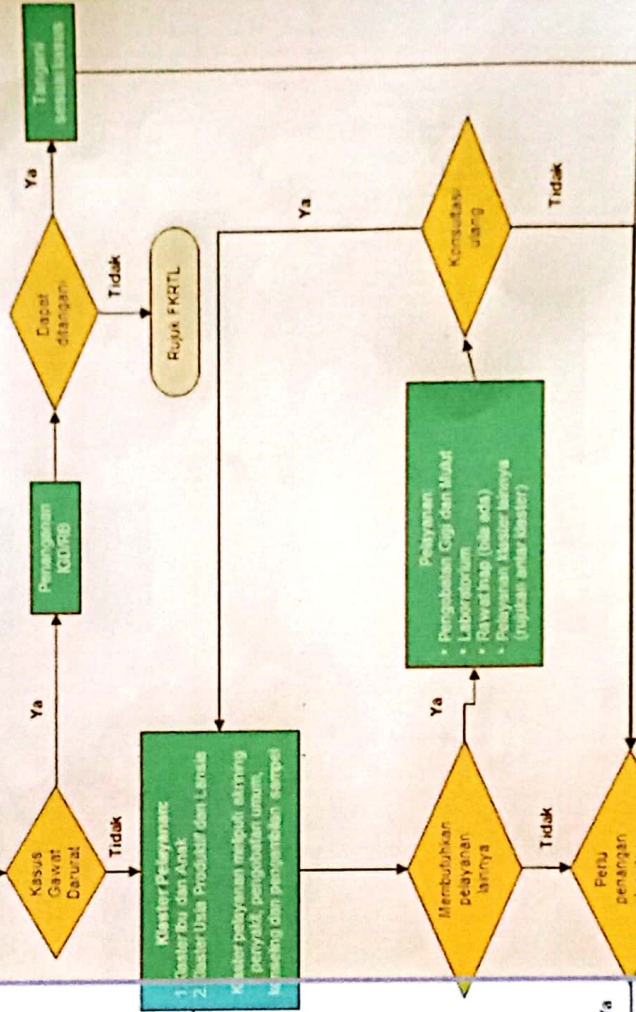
Kasus Gawat Darurat

Ya

Penanganan KGDRB

Dapat ditangani

Ya

Tangani sesuai kasus

Tidak

Rujuk FKRTL

Tidak

Klaster Pelayanan:
1. Klaster Ibu dan Anak
2. Klaster Usia Produktif dan Lansia

Klaster pelayanan meliputi skrining penyakit, pengobatan umum, konseling dan pengambilan sampel

Ya

Membutuhkan pelayanan lainnya

Ya

Pelayanan:
• Pengobatan Gigi dan Mulut
• Laboratorium
• Rawat Inap (bila ada)
• Pelayanan Klaster lainnya (rujukan antar klaster)

Konsultasi ulang

Tidak

Tidak

Perlu penangan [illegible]

Ya